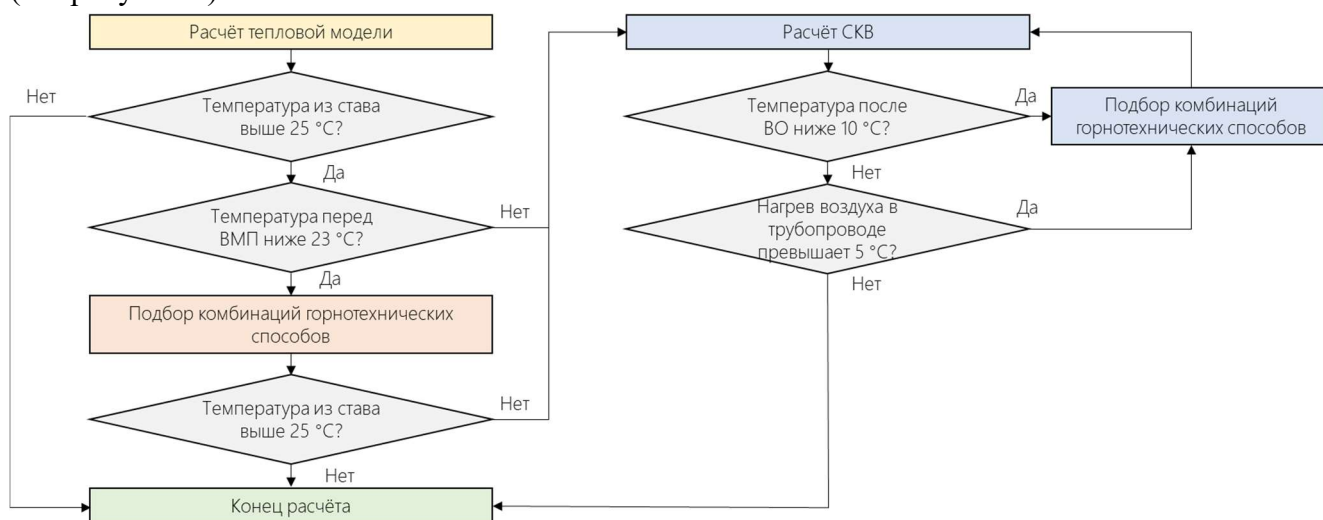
Расчёт тепловой модели

Нет

Температура из става выше 25 °С?

Да

Температура перед ВМП ниже 23 °С?

Нет

Да

Подбор комбинаций горнотехнических способов

Температура из става выше 25 °С?

Нет

Нет

Конец расчёта

Расчёт СКВ

Температура после ВО ниже 10 °С?

Да

Подбор комбинаций горнотехнических способов

Нет

Нагрев воздуха в трубопроводе превышает 5 °С?

Да

Нет